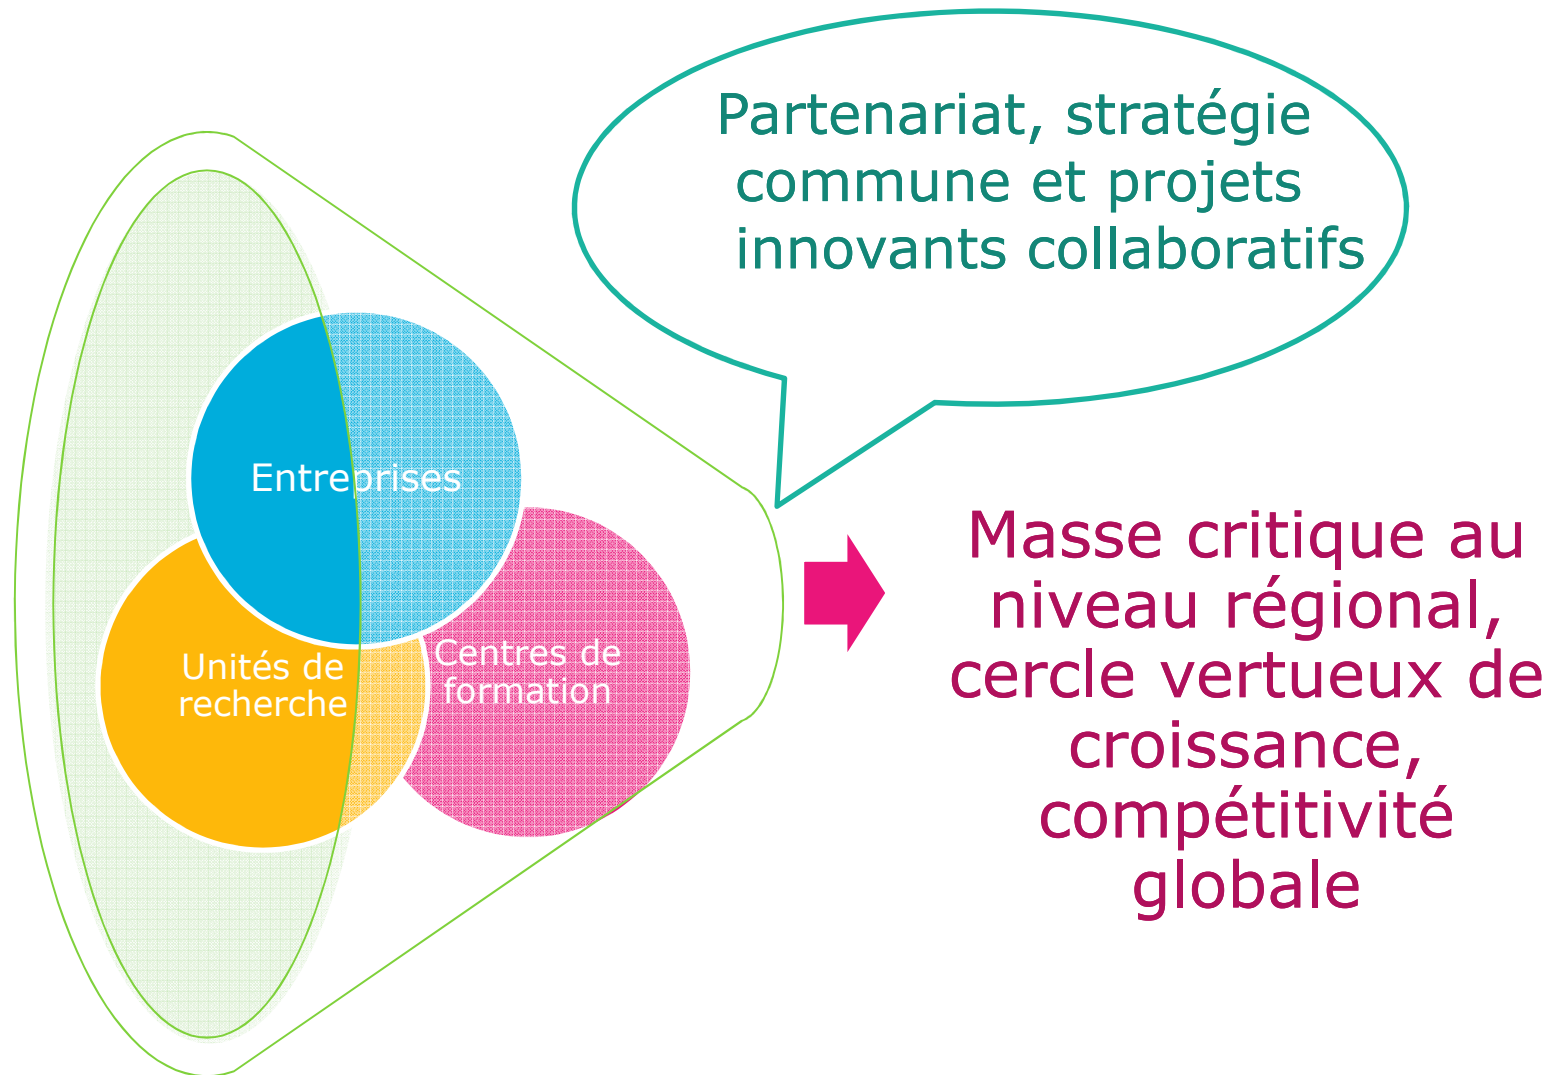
Partenariat, stratégie commune et projets innovants collaboratifs

Entreprises

Unités de recherche

Centres de formation

Masse critique au niveau régional, cercle vertueux de croissance, compétitivité globale